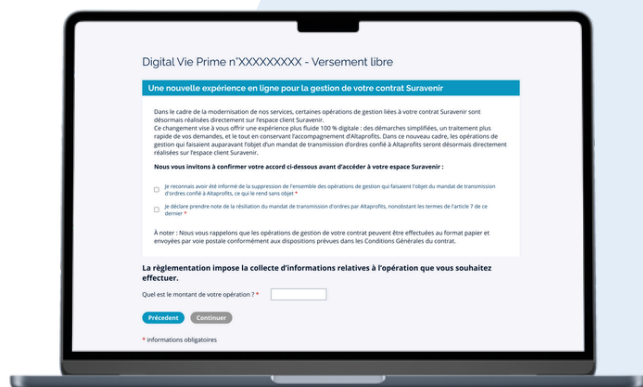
Digital Vie Prime n°XXXXXXXXX - Versement libre

Une nouvelle expérience en ligne pour la gestion de votre contrat Suravenir

Dans le cadre de la modernisation de nos services, certaines opérations de gestion liées à votre contrat Suravenir sont désormais réalisées directement sur l'espace client Suravenir.
Ce changement vise à vous offrir une expérience plus fluide 100 % digitale : des démarches simplifiées, un traitement plus rapide de vos demandes, et le tout en conservant l'accompagnement d'Altaprofits. Dans ce nouveau cadre, les opérations de gestion qui faisaient auparavant l'objet d'un mandat de transmission d'ordres confié à Altaprofits seront désormais directement réalisées sur l'espace client Suravenir.

Nous vous invitons à confirmer votre accord ci-dessous avant d'accéder à votre espace Suravenir :

Je reconnais avoir été informé de la suppression de l'ensemble des opérations de gestion qui faisaient l'objet du mandat de transmission d'ordres confié à Altaprofits, ce qui le rend sans objet *

Je déclare prendre note de la résiliation du mandat de transmission d'ordres par Altaprofits, nonobstant les termes de l'article 7 de ce dernier *

À noter : Nous vous rappelons que les opérations de gestion de votre contrat peuvent être effectuées au format papier et envoyées par voie postale conformément aux dispositions prévues dans les Conditions Générales du contrat.

La réglementation impose la collecte d'informations relatives à l'opération que vous souhaitez effectuer.

Quel est le montant de votre opération ? *

Précédent Continuer

* informations obligatoires